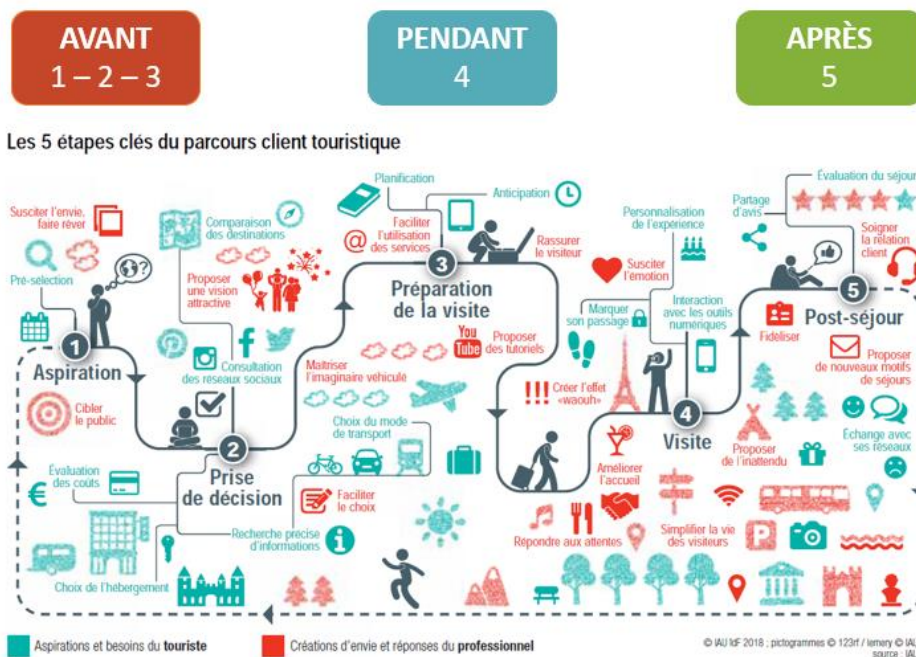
AVANT
1 – 2 – 3

PENDANT
4

APRÈS
5

Les 5 étapes clés du parcours client touristique

Susciter l'envie, faire rêver

Pré-sélection

1 Aspiration

Cibler le public

Comparaison des destinations

Proposer une vision attractive

Consultation des réseaux sociaux

2 Prise de décision

Évaluation des coûts

Choix de l'hébergement

Recherche précise d'informations

Faciliter le choix

Choix du mode de transport

Maîtriser l'imaginaire véhiculé

Planification

Faciliter l'utilisation des services

Anticipation

Rassurer le visiteur

3 Préparation de la visite

Proposer des tutoriels

Créer l'effet «waouh»

Personnalisation de l'expérience

Susciter l'émotion

Marquer son passage

Interaction avec les outils numériques

4 Visite

Améliorer l'accueil

Répondre aux attentes

Simplifier la vie des visiteurs

Proposer de l'inattendu

Partage d'avis

Évaluation du séjour

Soigner la relation client

5 Post-séjour

Fidéliser

Proposer de nouveaux motifs de séjours

Échange avec ses réseaux

Aspirations et besoins du touriste

Créations d'envie et réponses du professionnel

© IAU ÎdF 2018 ; pictogrammes © 123rf / lemery © IAU
source : IAU